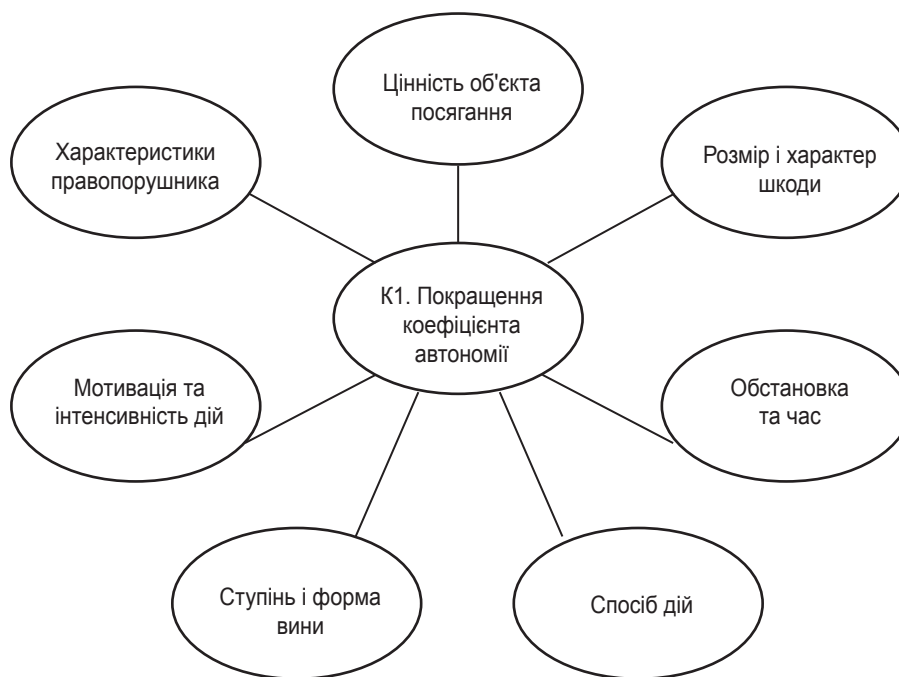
Цінність об'єкта посягання

Характеристики правопорушника

Розмір і характер шкоди

К1. Покращення коефіцієнта автономії

Мотивація та інтенсивність дій

Обстановка та час

Ступінь і форма вини

Спосіб дій